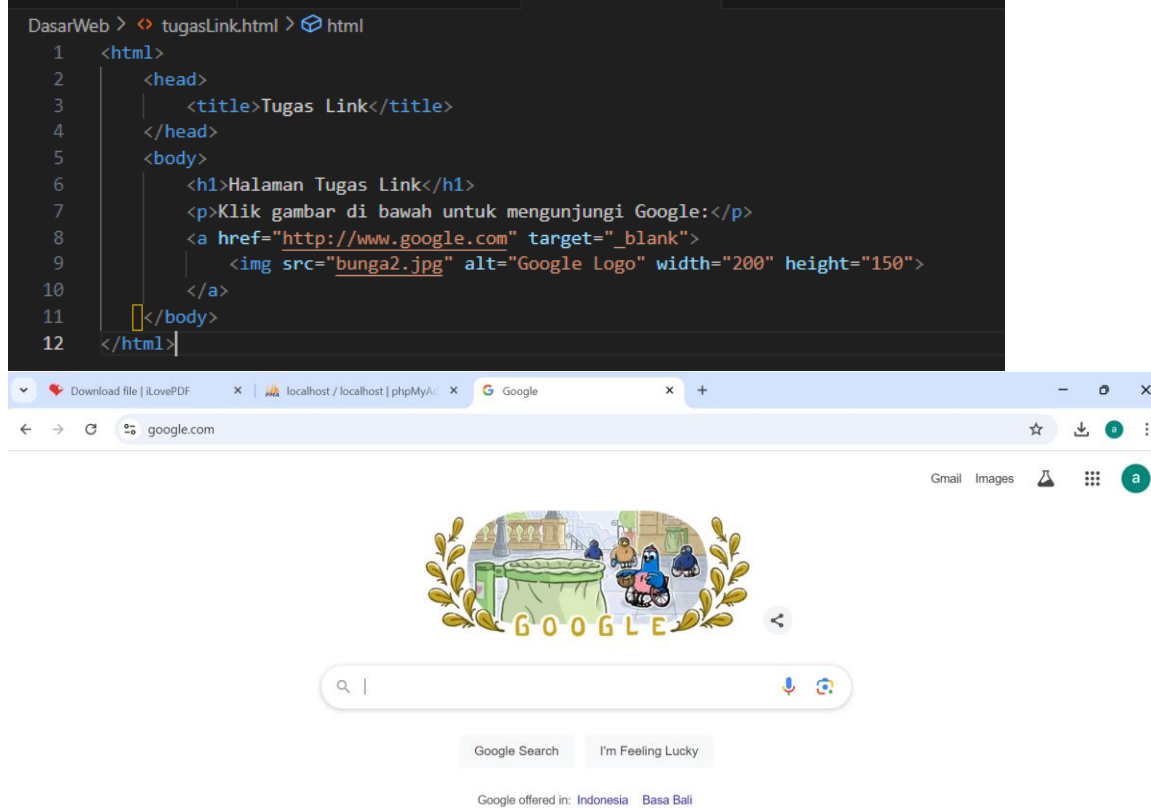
DasarWeb > <> tugasLink.html > html

1 <html>
2 <head>
3 <title>Tugas Link</title>
4 </head>
5 <body>
6 <h1>Halaman Tugas Link</h1>
7 <p>Klik gambar di bawah untuk mengunjungi Google:</p>
8 <a href="http://www.google.com" target="_blank">
9 <img src="bunga2.jpg" alt="Google Logo" width="200" height="150">
10 </a>
11 </body>
12 </html>

Download file | iLovePDF ×
localhost / localhost | phpMyAd ×
Google ×
+

google.com

Gmail Images

a

GOOGLE

Google Search I'm Feeling Lucky

Google offered in: Indonesia Basa Bali